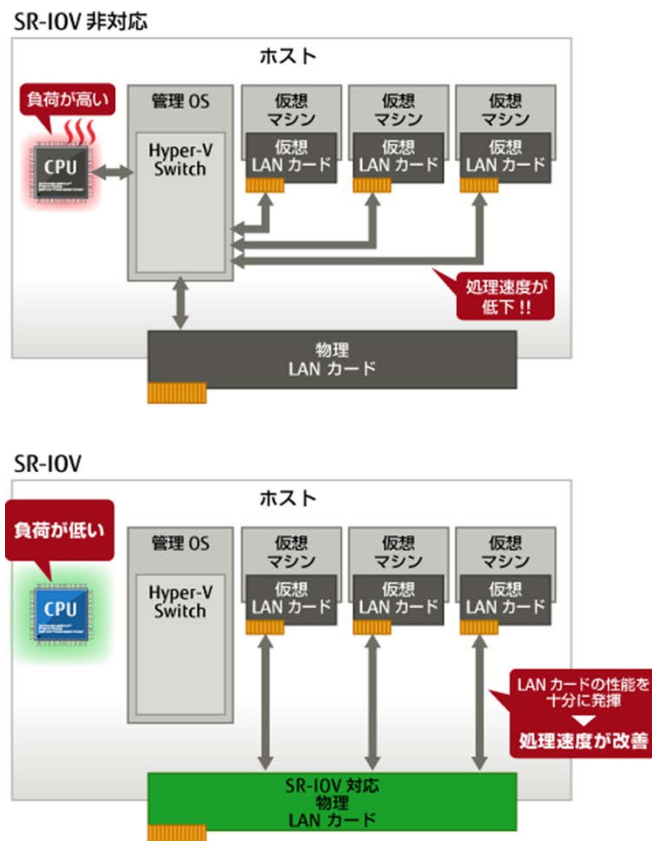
SR-IOV 非対応

ホスト

負荷が高い

CPU

管理 OS

Hyper-V Switch

仮想 マシン

仮想 LAN カード

仮想 マシン

仮想 LAN カード

仮想 マシン

仮想 LAN カード

処理速度が 低下 !!

物理 LAN カード

SR-IOV

ホスト

負荷が低い

CPU

管理 OS

Hyper-V Switch

仮想 マシン

仮想 LAN カード

仮想 マシン

仮想 LAN カード

仮想 マシン

仮想 LAN カード

LAN カードの性能を 十分に発揮

処理速度が改善

SR-IOV 対応 物理 LAN カード